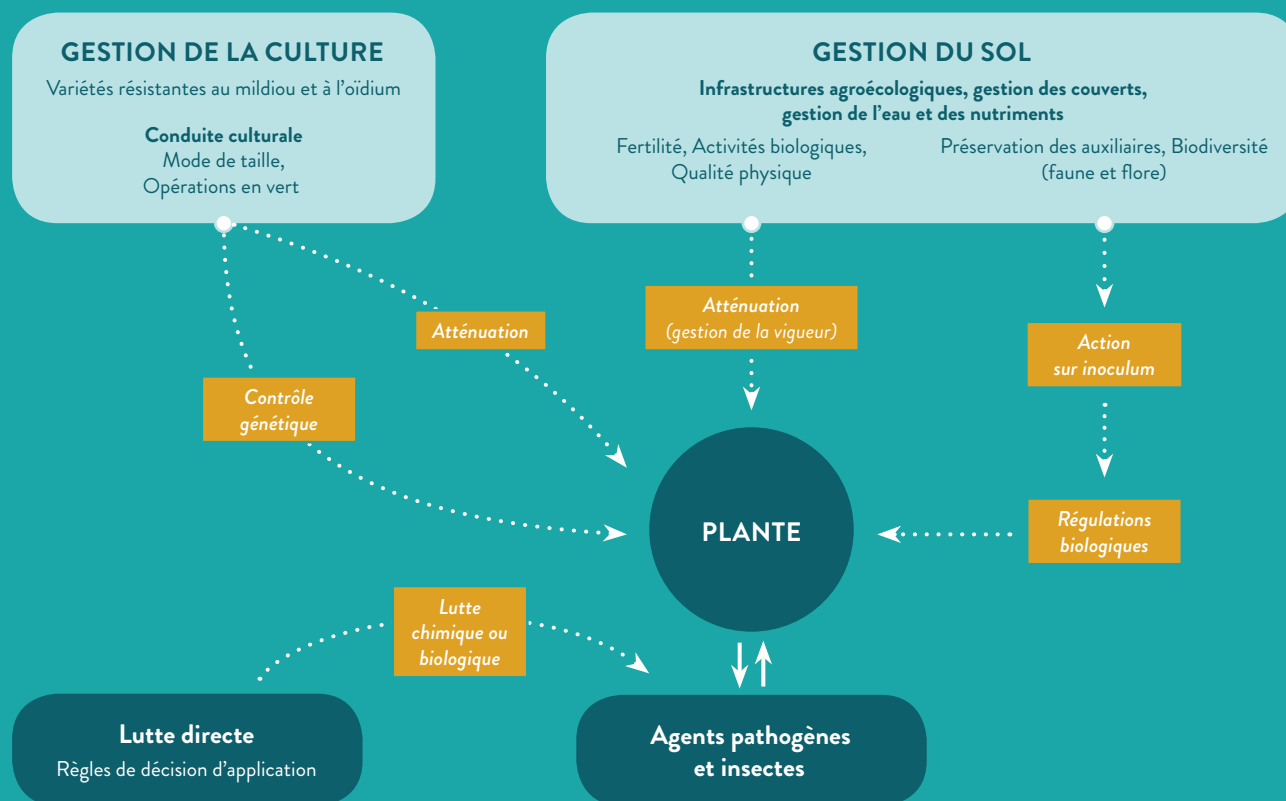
GESTION DE LA CULTURE

Variétés résistantes au mildiou et à l'oïdium

Conduite culturale
Mode de taille,
Opérations en vert

GESTION DU SOL

Infrastructures agroécologiques, gestion des couverts, gestion de l'eau et des nutriments

Fertilité, Activités biologiques, Qualité physique

Préservation des auxiliaires, Biodiversité (faune et flore)

Atténuation

Atténuation (gestion de la vigueur)

Action sur inoculum

Contrôle génétique

PLANTE

Régulations biologiques

Lutte chimique ou biologique

Lutte directe
Règles de décision d'application

Agents pathogènes et insectes